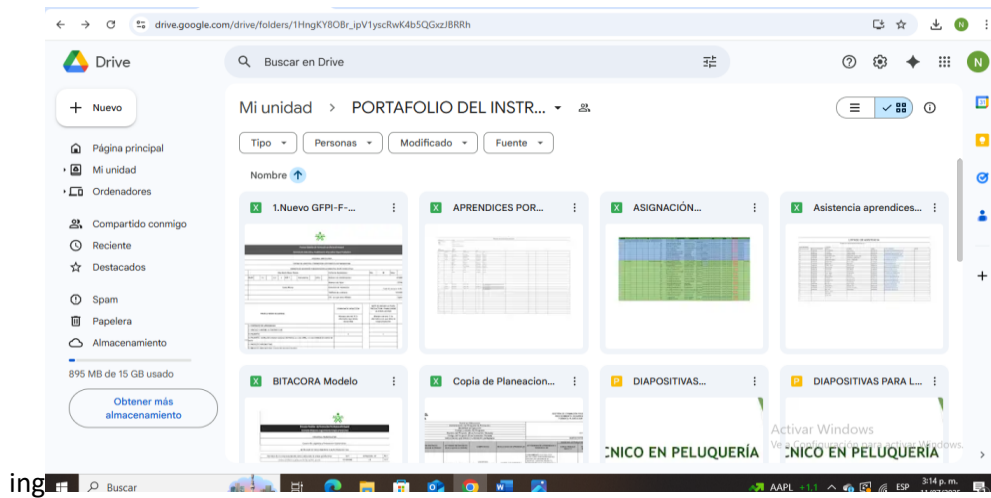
drive.google.com/drive/folders/1HngKY8OBr_ipV1yscRwK4b5QGxzJBRRh

Drive

Buscar en Drive

Nuevo

Página principal
Mi unidad
Ordenadores
Compartido conmigo
Reciente
Destacados
Spam
Papelera
Almacenamiento

895 MB de 15 GB usado

Obtener más almacenamiento

Mi unidad > PORTAFOLIO DEL INSTR...

Tipo
Personas
Modificado
Fuente

Nombre

1.Nuevo GFPI-F-...
APRENDICES POR...
ASIGNACIÓN...
Asistencia aprendices...
BITACORA Modelo
Copia de Planeacion...
DIAPOSITIVAS...
DIAPOSITIVAS PARA L...

CNICO EN PELUQUERÍA
CNICO EN PELUQUERÍA

Activar Windows
Ve a Configuración para activar Windows.

ing

Buscar

AAPL +1,1
ESP
3:14 p. m.
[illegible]